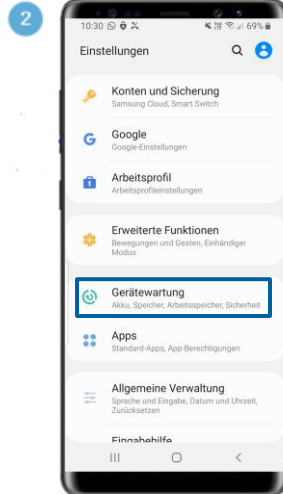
2

10:30 69%

Einstellungen

Konten und Sicherung
Samsung Cloud, Smart Switch

Google
Google-Einstellungen

Arbeitsprofil
Arbeitsprofileinstellungen

Erweiterte Funktionen
Bewegungen und Gesten, Einhändiger Modus

Gerätewartung
Akku, Speicher, Arbeitsspeicher, Sicherheit

Apps
Standard-Apps, App-Berechtigungen

Allgemeine Verwaltung
Sprache und Eingabe, Datum und Uhrzeit, Zurücksetzen

Eingabehilfe